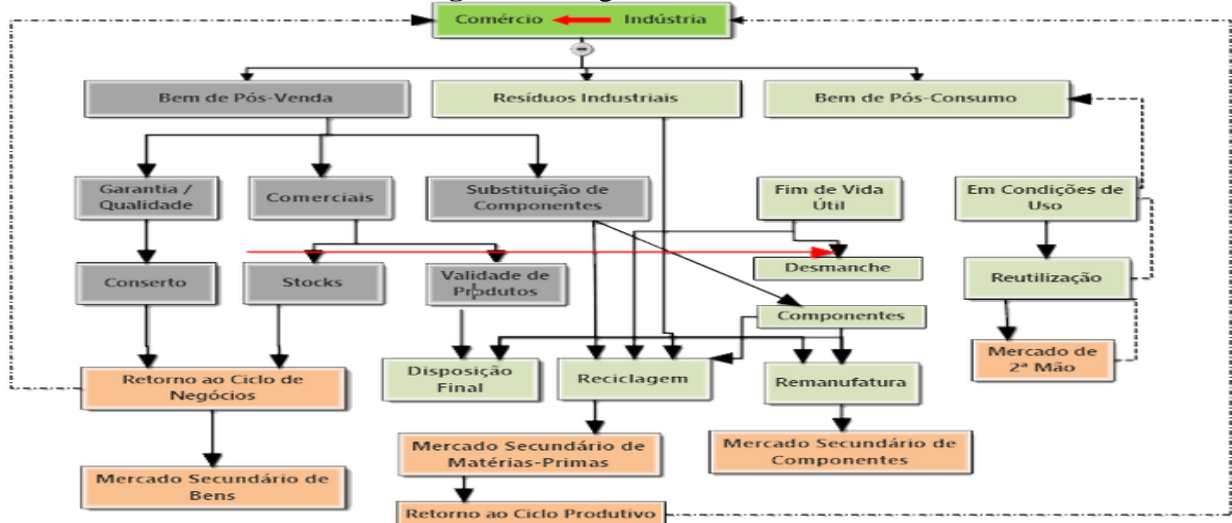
Comércio Indústria

Bem de Pós-Venda

Resíduos Industriais

Bem de Pós-Consumo

Garantia / Qualidade

Comerciais

Substituição de Componentes

Fim de Vida Útil

Em Condições de Uso

Conserto

Stocks

Validade de Produtos

Desmanche

Reutilização

Componentes

Mercado de 2ª Mão

Retorno ao Ciclo de Negócios

Disposição Final

Reciclagem

Remanufatura

Mercado Secundário de Matérias-Primas

Mercado Secundário de Componentes

Mercado Secundário de Bens

Retorno ao Ciclo Produtivo